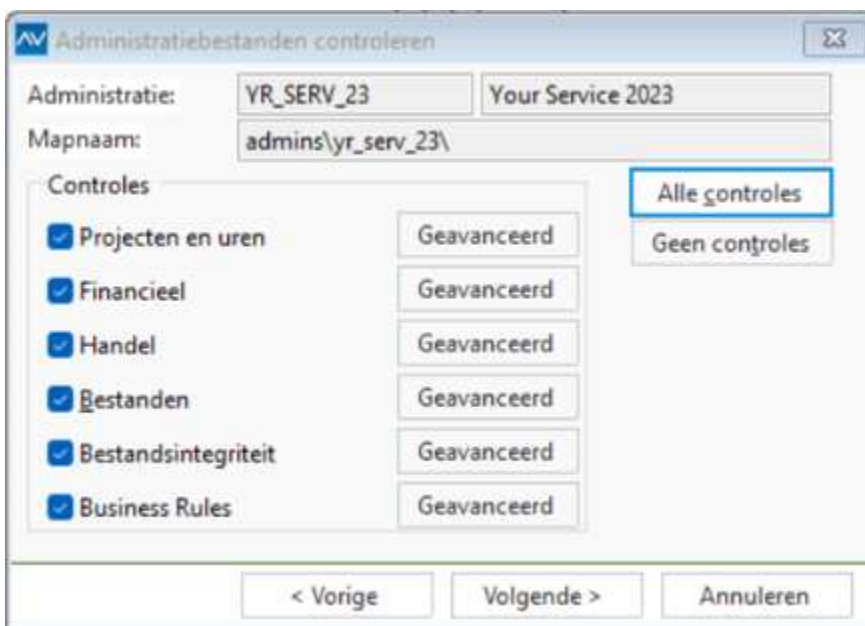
AV Administratiebestanden controleren

Administratie: YR_SERV_23 Your Service 2023

Mapnaam: admins\yr_serv_23\

Controles

Projecten en uren Geavanceerd

Financieel Geavanceerd

Handel Geavanceerd

Bestanden Geavanceerd

Bestandsintegriteit Geavanceerd

Business Rules Geavanceerd

Alle controles

Geen controles

< Vorige

Volgende >

Annuleren